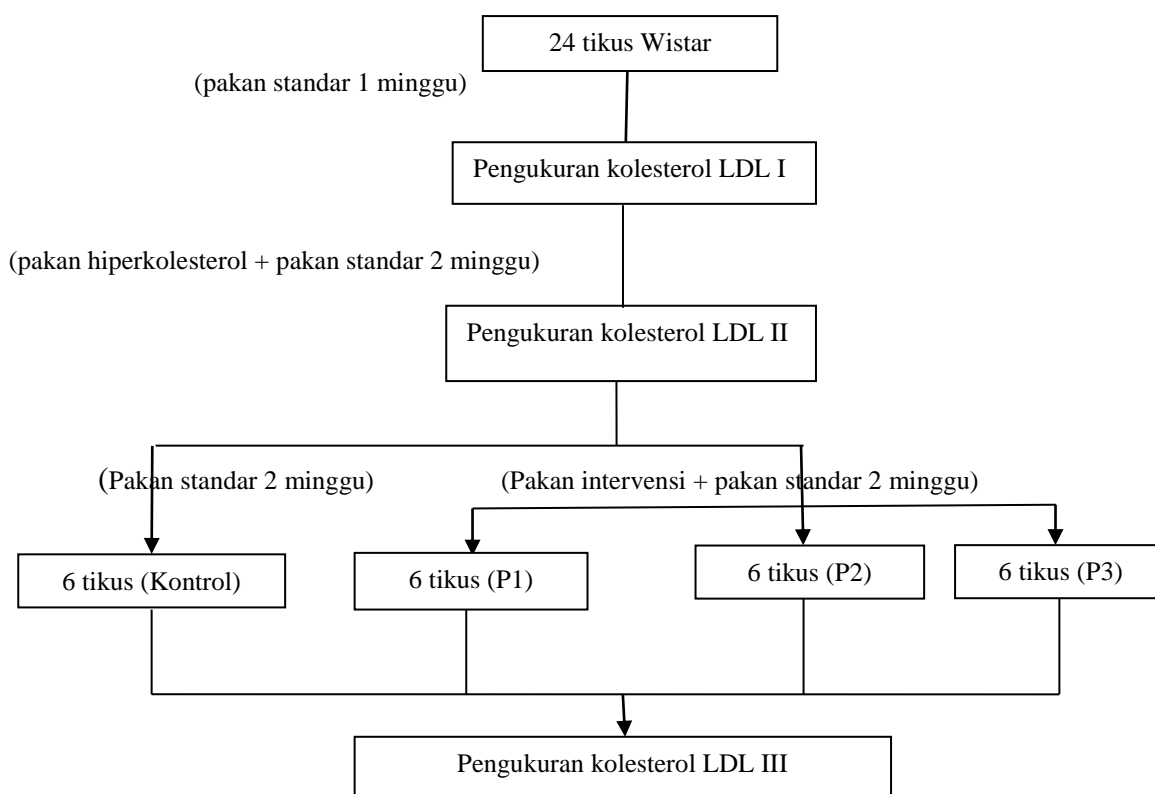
24 tikus Wistar

(pakan standar 1 minggu)

Pengukuran kolesterol LDL I

(pakan hiperkolesterol + pakan standar 2 minggu)

Pengukuran kolesterol LDL II

(Pakan standar 2 minggu)

(Pakan intervensi + pakan standar 2 minggu)

6 tikus (Kontrol)

6 tikus (P1)

6 tikus (P2)

6 tikus (P3)

Pengukuran kolesterol LDL III